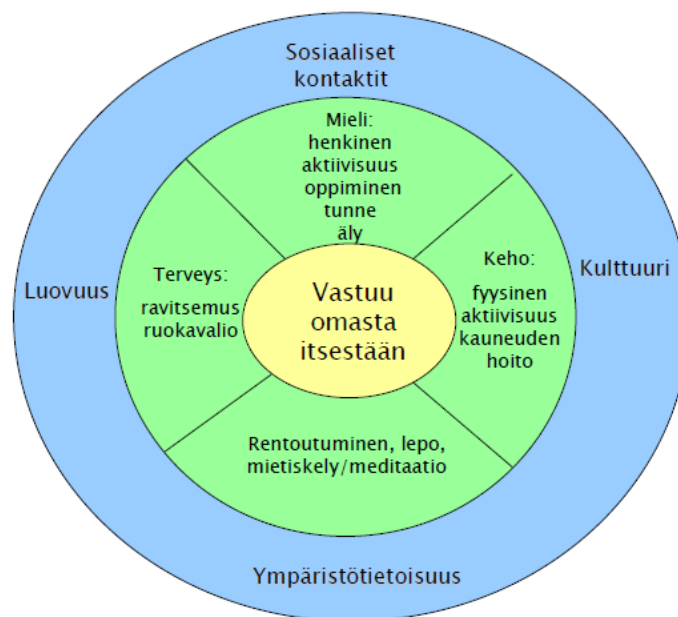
Sosiaaliset kontaktit

Mieli:
henkinen
aktiivisuus
oppiminen
tunne
äly

Luovuus

Terveys:
ravitsemus
ruokavalio

Vastuu omasta itsestään

Keho:
fyysinen
aktiivisuus
kauneuden
hoito

Kulttuuri

Rentoutuminen, lepo,
mietiskely/meditaatio

Ympäristötietoisuus